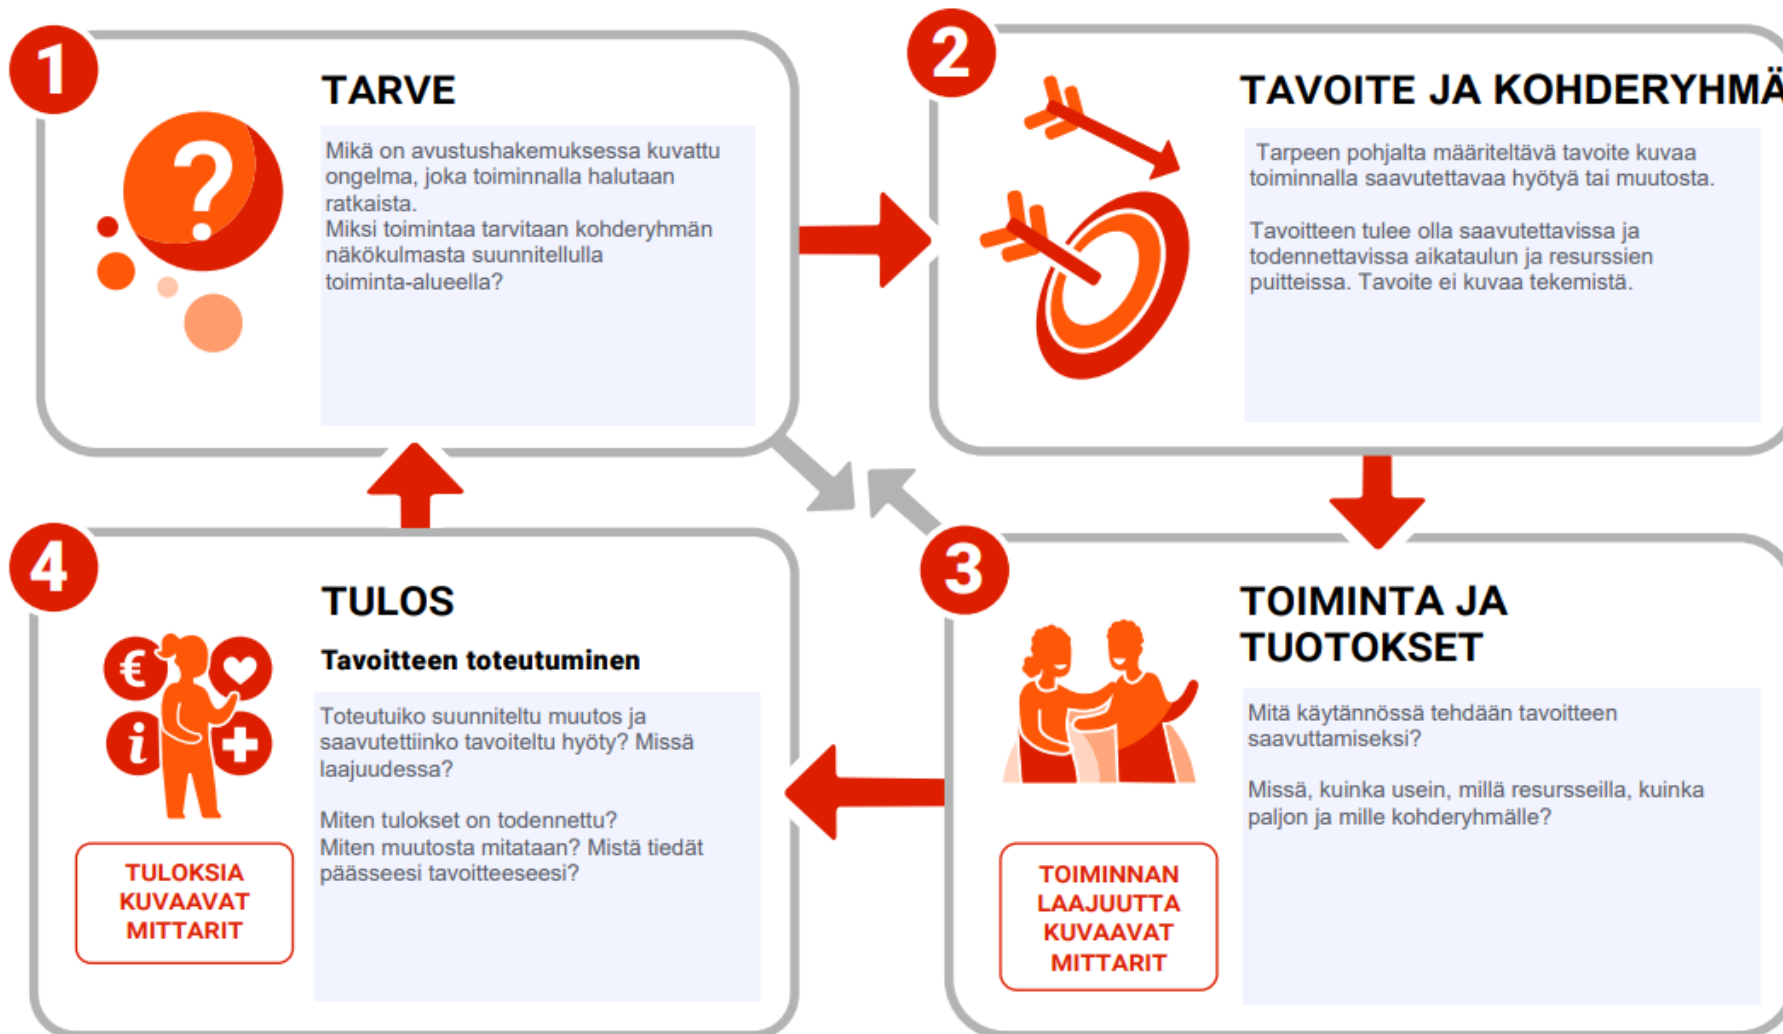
1

TARVE

Mikä on avustushakemuksessa kuvattu ongelma, joka toiminnalla halutaan ratkaista.
Miksi toimintaa tarvitaan kohderyhmän näkökulmasta suunnitellulla toiminta-alueella?

2

TAVOITE JA KOHDERYHMÄ

Tarpeen pohjalta määriteltävä tavoite kuvaa toiminnalla saavutettavaa hyötyä tai muutosta.

Tavoitteen tulee olla saavutettavissa ja todennettavissa aikataulun ja resurssien puitteissa. Tavoite ei kuvaa tekemistä.

4

TULOS

Tavoitteen toteutuminen

Toteutuiko suunniteltu muutos ja saavutettiinko tavoiteltu hyöty? Missä laajuudessa?

Miten tulokset on todennettu?
Miten muutosta mitataan? Mistä tiedät päässeesi tavoitteeseesi?

TULOKSIA KUVAAVAT MITTARIT

3

TOIMINTA JA TUOTOKSET

Mitä käytännössä tehdään tavoitteen saavuttamiseksi?

Missä, kuinka usein, millä resursseilla, kuinka paljon ja mille kohderyhmälle?

TOIMINNAN LAAJUUTTA KUVAAVAT MITTARIT